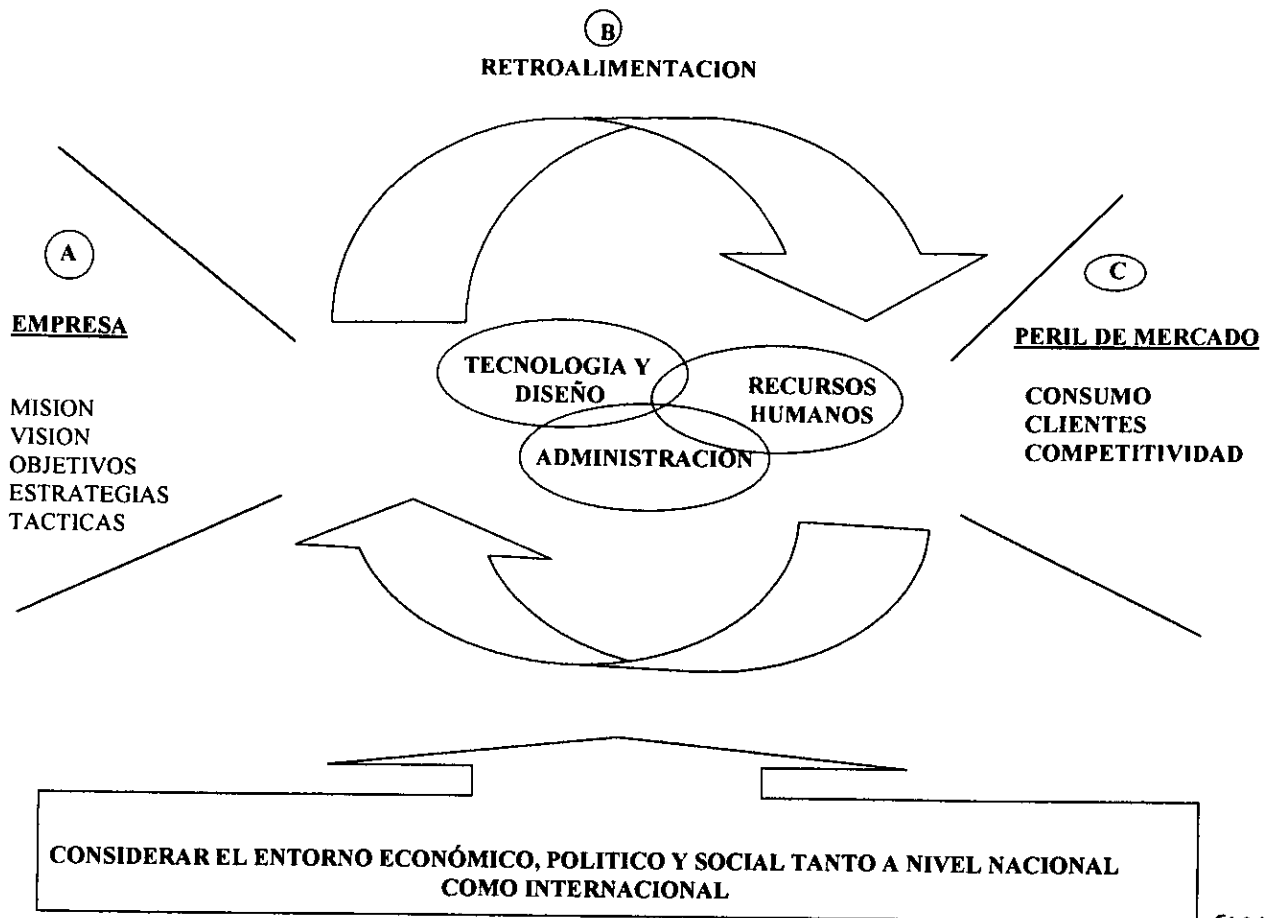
B

RETROALIMENTACION

A

EMPRESA

MISION
VISION
OBJETIVOS
ESTRATEGIAS
TACTICAS

TECNOLOGIA Y DISEÑO

RECURSOS HUMANOS

ADMINISTRACION

C

PERIL DE MERCADO

CONSUMO
CLIENTES
COMPETITIVIDAD

CONSIDERAR EL ENTORNO ECONÓMICO, POLITICO Y SOCIAL TANTO A NIVEL NACIONAL COMO INTERNACIONAL

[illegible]